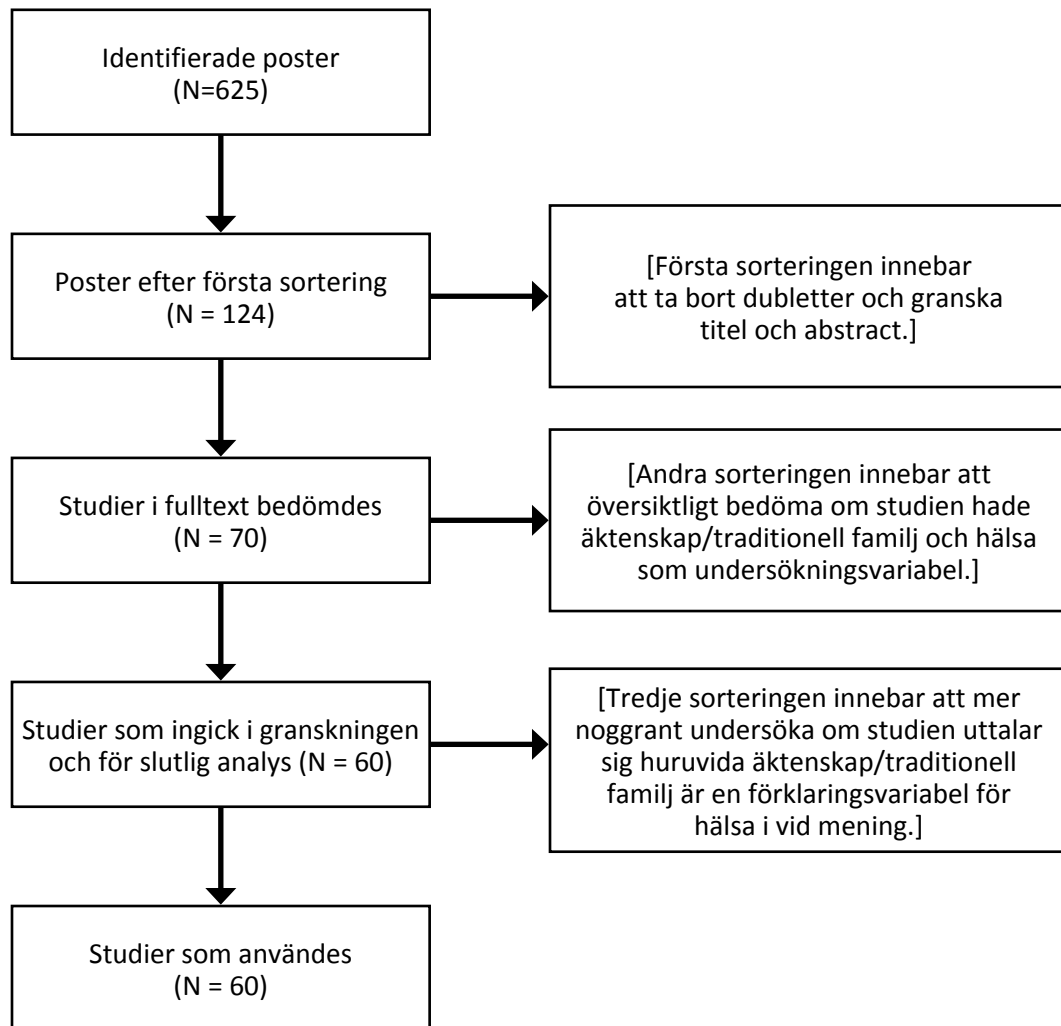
Identifierade poster
(N=625)

Poster efter första sortering
(N = 124)

[Första sorteringen innebar att ta bort dubletter och granska titel och abstract.]

Studier i fulltext bedömdes
(N = 70)

[Andra sorteringen innebar att översiktligt bedöma om studien hade äktenskap/traditionell familj och hälsa som undersökningsvariabel.]

Studier som ingick i granskningen och för slutlig analys (N = 60)

[Tredje sorteringen innebar att mer noggrant undersöka om studien uttalar sig huruvida äktenskap/traditionell familj är en förklaringsvariabel för hälsa i vid mening.]

Studier som användes
(N = 60)